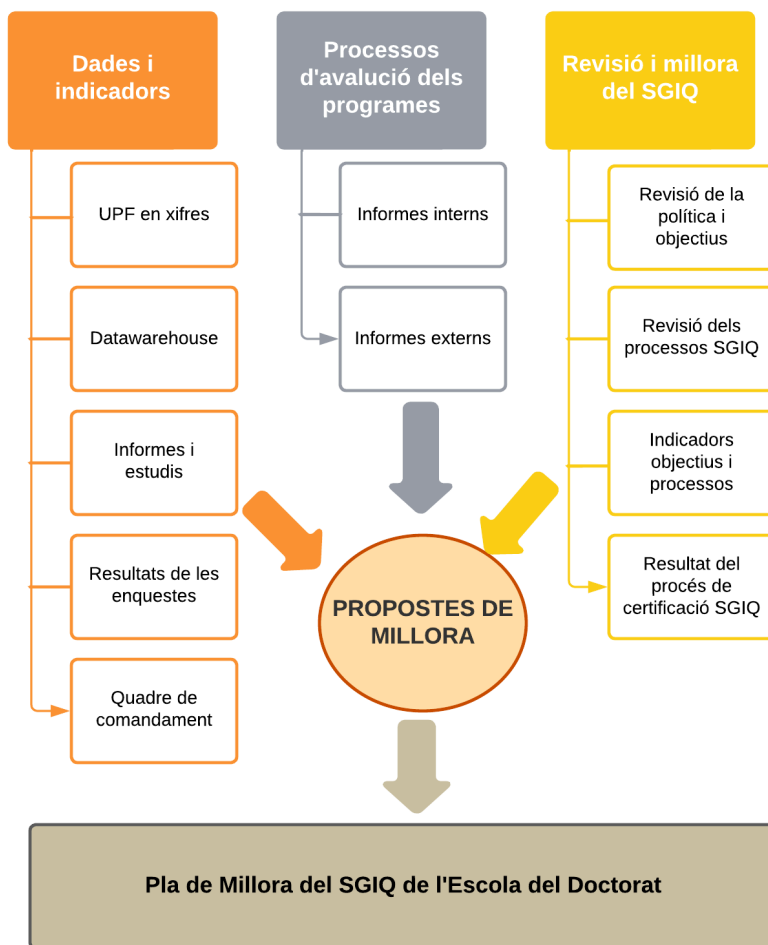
Dades i indicadors

UPF en xifres

Datawarehouse

Informes i estudis

Resultats de les enquestes

Quadre de comandament

Processos d'avalució dels programes

Informes interns

Informes externs

Revisió i millora del SGIQ

Revisió de la política i objectius

Revisió dels processos SGIQ

Indicadors objectius i processos

Resultat del procés de certificació SGIQ

PROPOSTES DE MILLORA

Pla de Millora del SGIQ de l'Escola del Doctorat